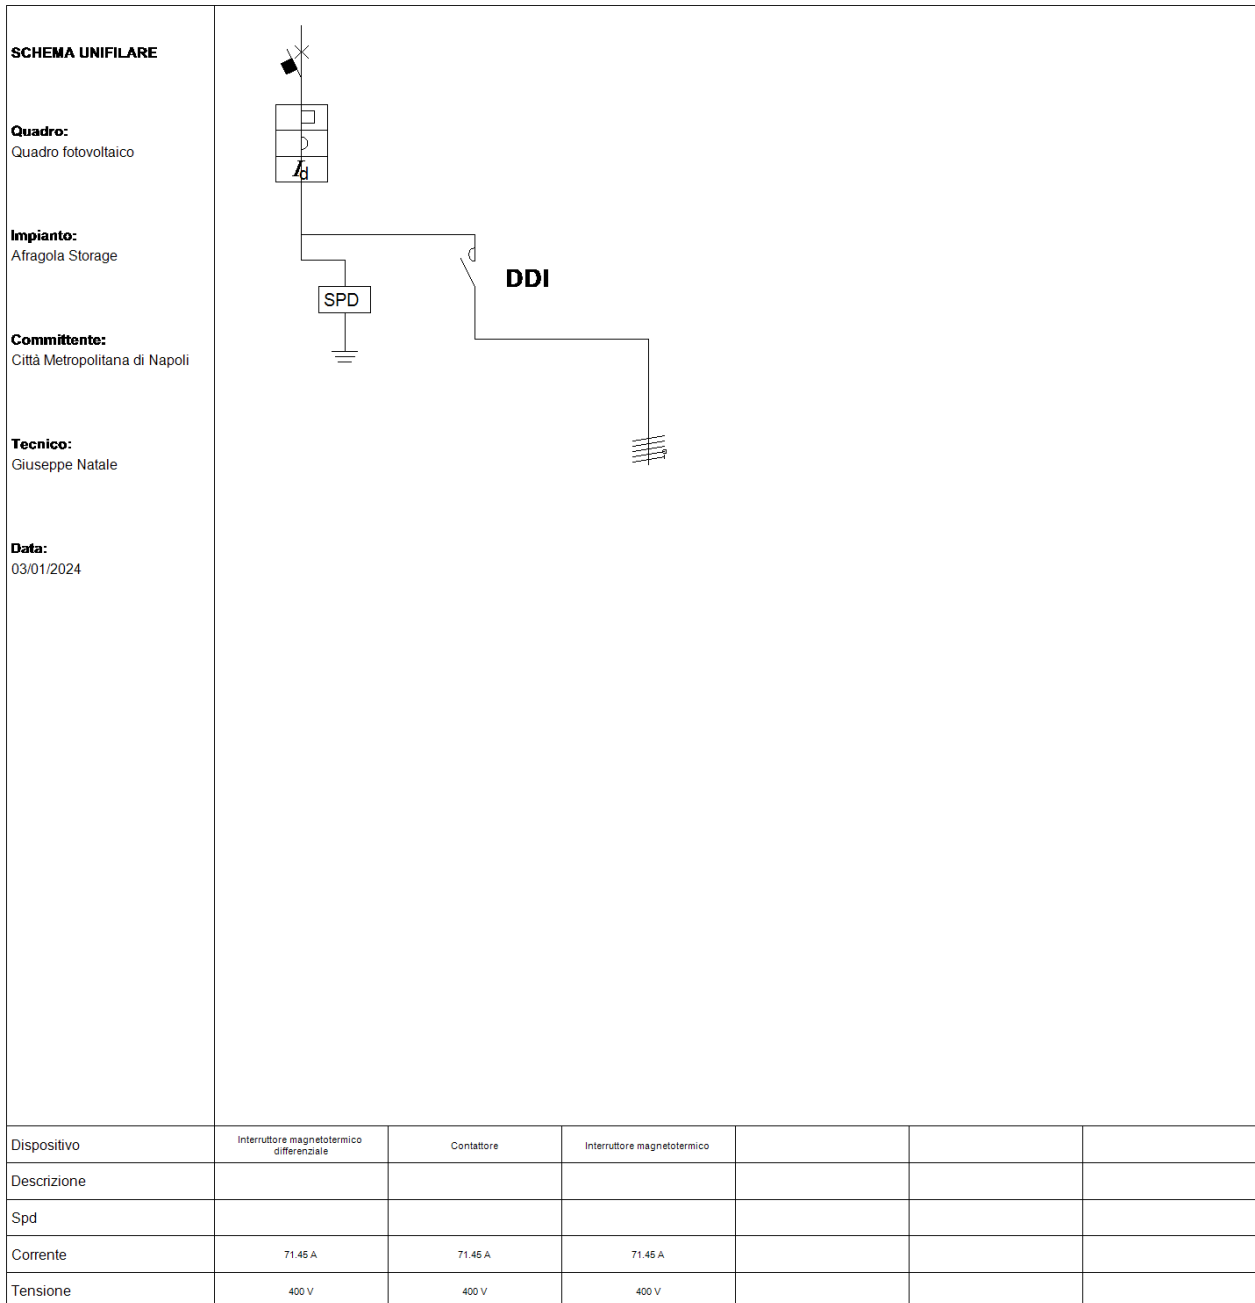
SCHEMA UNIFILARE

Quadro:
Quadro fotovoltaico

Impianto:
Afragola Storage

Committente:
Città Metropolitana di Napoli

Tecnico:
Giuseppe Natale

Data:
03/01/2024

$I_d$

SPD

DDI

| Dispositivo | Interruttore magnetotermico differenziale | Contattore | Interruttore magnetotermico | | | |
|---|---|---|---|---|---|---|
| Descrizione | | | | | | |
| Spd | | | | | | |
| Corrente | 71.45 A | 71.45 A | 71.45 A | | | |
| Tensione | 400 V | 400 V | 400 V | | | |